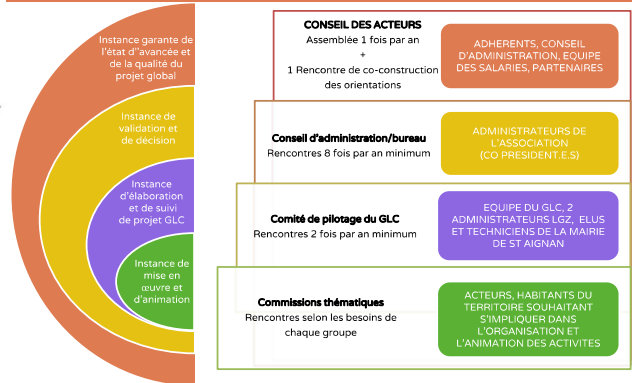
Instance garante de l'état d''avancée et de la qualité du projet global

Instance de validation et de décision

Instance d'élaboration et de suivi de projet GLC

Instance de mise en œuvre et d'animation

CONSEIL DES ACTEURS
Assemblée 1 fois par an
+
1 Rencontre de co-construction des orientations

ADHERENTS, CONSEIL D'ADMINISTRATION, EQUIPE DES SALARIES, PARTENAIRES

Conseil d'administration/bureau
Rencontres 8 fois par an minimum

ADMINISTRATEURS DE L'ASSOCIATION (CO PRESIDENT.E.S)

Comité de pilotage du GLC
Rencontres 2 fois par an minimum

EQUIPE DU GLC, 2 ADMINISTRATEURS LGZ, ELUS ET TECHNICIENS DE LA MAIRIE DE ST AIGNAN

Commissions thématiques
Rencontres selon les besoins de chaque groupe

ACTEURS, HABITANTS DU TERRITOIRE SOUHAITANT S'IMPLIQUER DANS L'ORGANISATION ET L'ANIMATION DES ACTIVITES